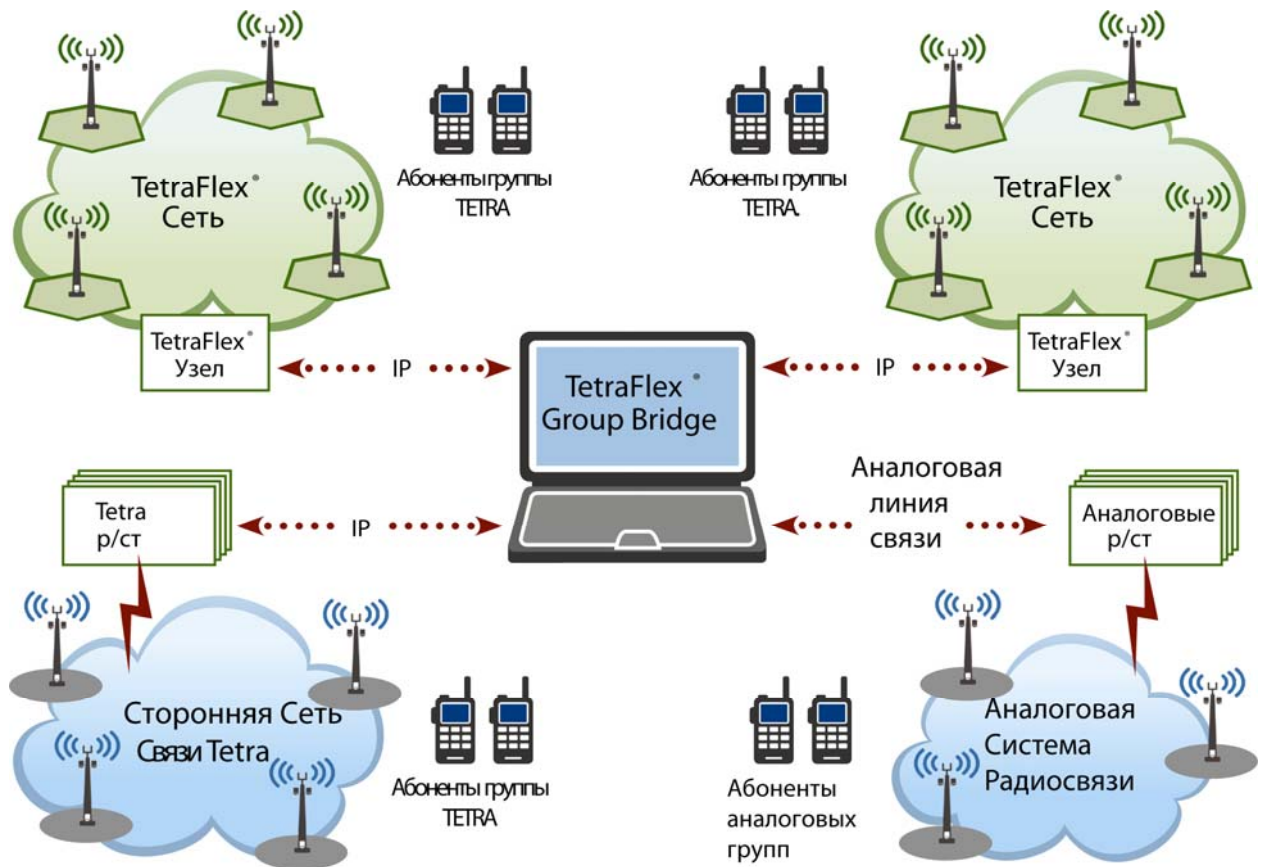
TetraFlex® Сеть

Абоненты группы TETRA

Абоненты группы TETRA.

TetraFlex® Сеть

TetraFlex® Узел

IP

TetraFlex® Group Bridge

IP

TetraFlex® Узел

Tetra р/ст

IP

Аналоговая линия связи

Аналоговые р/ст

Сторонняя Сеть Связи Tetra

Абоненты группы TETRA

Абоненты аналоговых групп

Аналоговая Система Радиосвязи